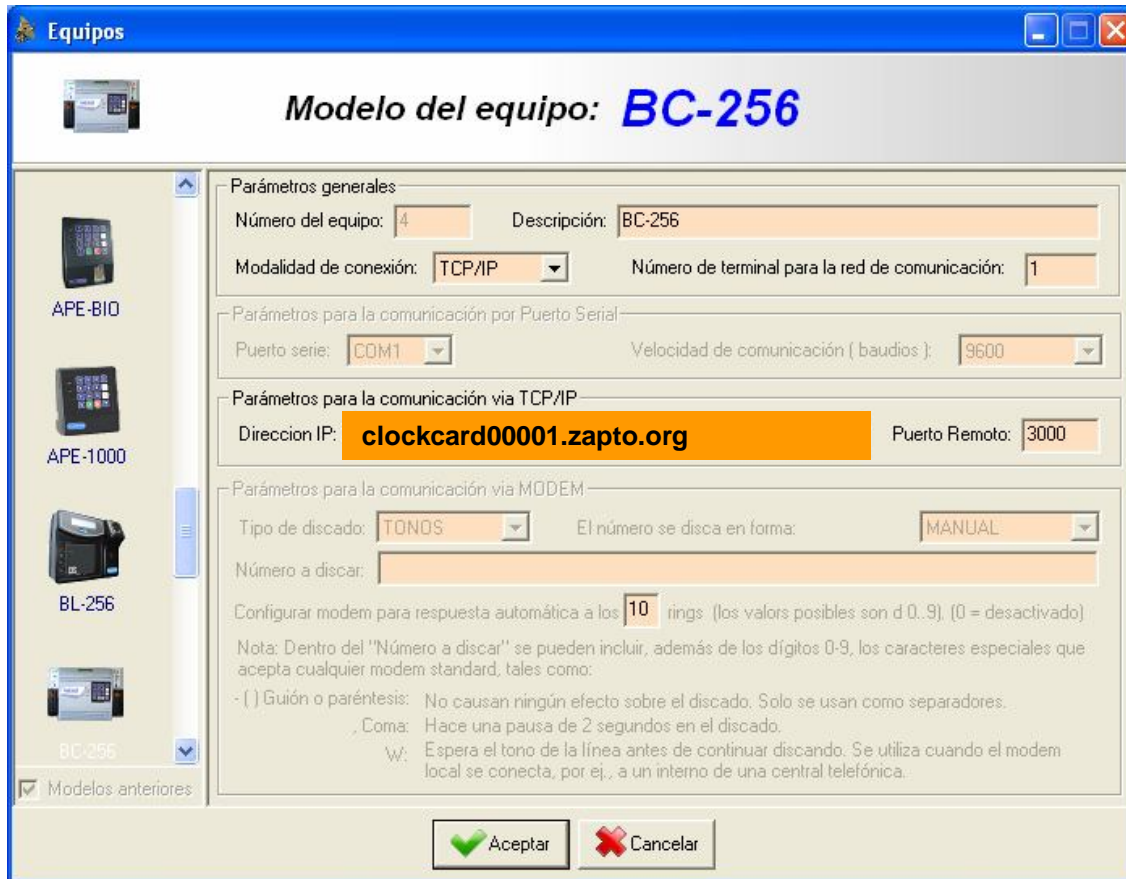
Equipos

Modelo del equipo: BC-256

APE-BIO

APE-1000

BL-256

BC-256

Modelos anteriores

Parámetros generales

Número del equipo: 4

Descripción: BC-256

Modalidad de conexión: TCP/IP

Número de terminal para la red de comunicación: 1

Parámetros para la comunicación por Puerto Serial

Puerto serie: COM1

Velocidad de comunicación ( baudios ): 9600

Parámetros para la comunicación via TCP/IP

Direccion IP: clockcard00001.zapto.org

Puerto Remoto: 3000

Parámetros para la comunicación via MODEM

Tipo de discado: TONOS

El número se disca en forma: MANUAL

Número a discar:

Configurar modem para respuesta automática a los 10 rings (los valors posibles son d 0..9). (0 = desactivado)

Nota: Dentro del "Número a discar" se pueden incluir, además de los dígitos 0-9, los caracteres especiales que acepta cualquier modem standard, tales como:

- ( ) Guión o paréntesis: No causan ningún efecto sobre el discado. Solo se usan como separadores.

, Coma: Hace una pausa de 2 segundos en el discado.

W: Espera el tono de la línea antes de continuar discando. Se utiliza cuando el modem local se conecta, por ej., a un interno de una central telefónica.

Aceptar

Cancelar